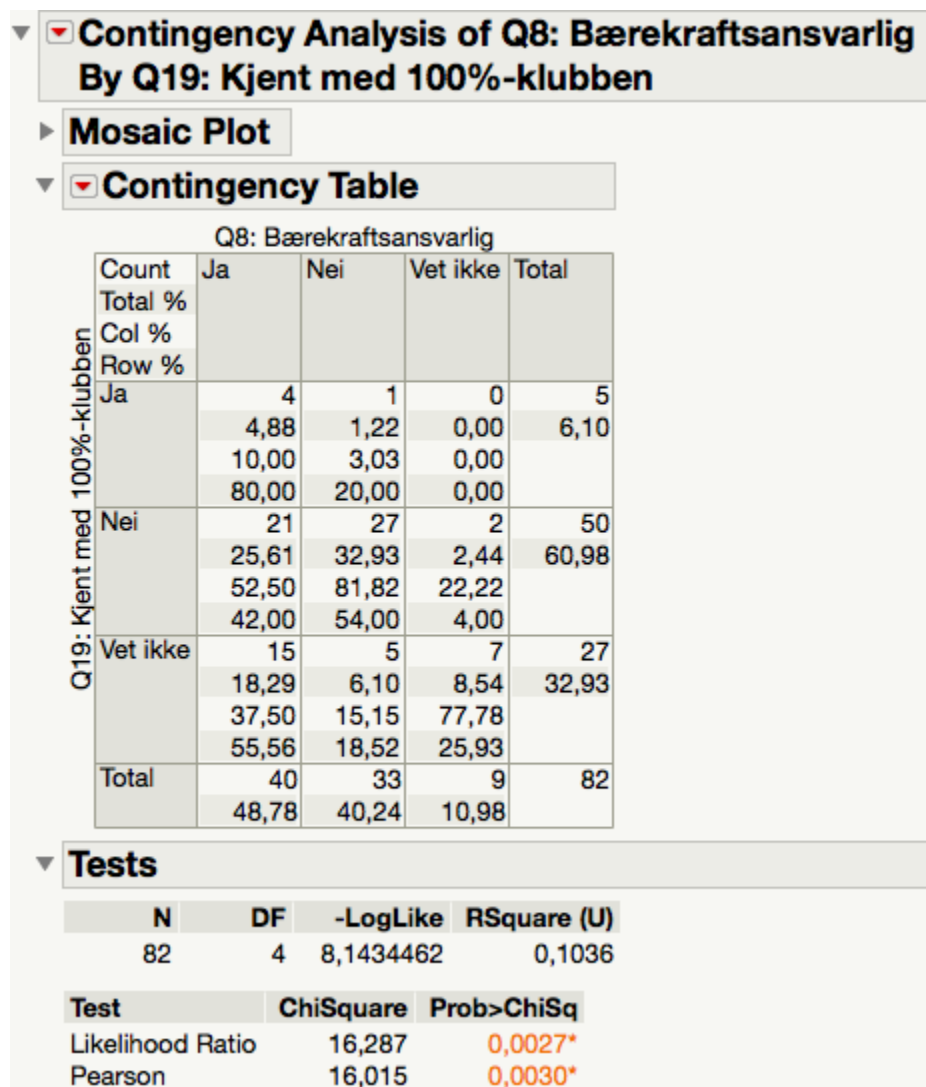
Contingency Analysis of Q8: Bærekraftsansvarlig By Q19: Kjent med 100%-klubben

Mosaic Plot

Contingency Table

Q8: Bærekraftsansvarlig

Q19: Kjent med 100%-klubben

| Count<br>Total %<br>Col %<br>Row % | Ja | Nei | Vet ikke | Total |
|---|---|---|---|---|
| Ja | 4<br>4,88<br>10,00<br>80,00 | 1<br>1,22<br>3,03<br>20,00 | 0<br>0,00<br>0,00<br>0,00 | 5<br>6,10 |
| Nei | 21<br>25,61<br>52,50<br>42,00 | 27<br>32,93<br>81,82<br>54,00 | 2<br>2,44<br>22,22<br>4,00 | 50<br>60,98 |
| Vet ikke | 15<br>18,29<br>37,50<br>55,56 | 5<br>6,10<br>15,15<br>18,52 | 7<br>8,54<br>77,78<br>25,93 | 27<br>32,93 |
| Total | 40<br>48,78 | 33<br>40,24 | 9<br>10,98 | 82 |

Tests

| N | DF | -LogLike | RSquare (U) |
|---|---|---|---|
| 82 | 4 | 8,1434462 | 0,1036 |

| Test | ChiSquare | Prob>ChiSq |
|---|---|---|
| Likelihood Ratio | 16,287 | 0,0027* |
| Pearson | 16,015 | 0,0030* |